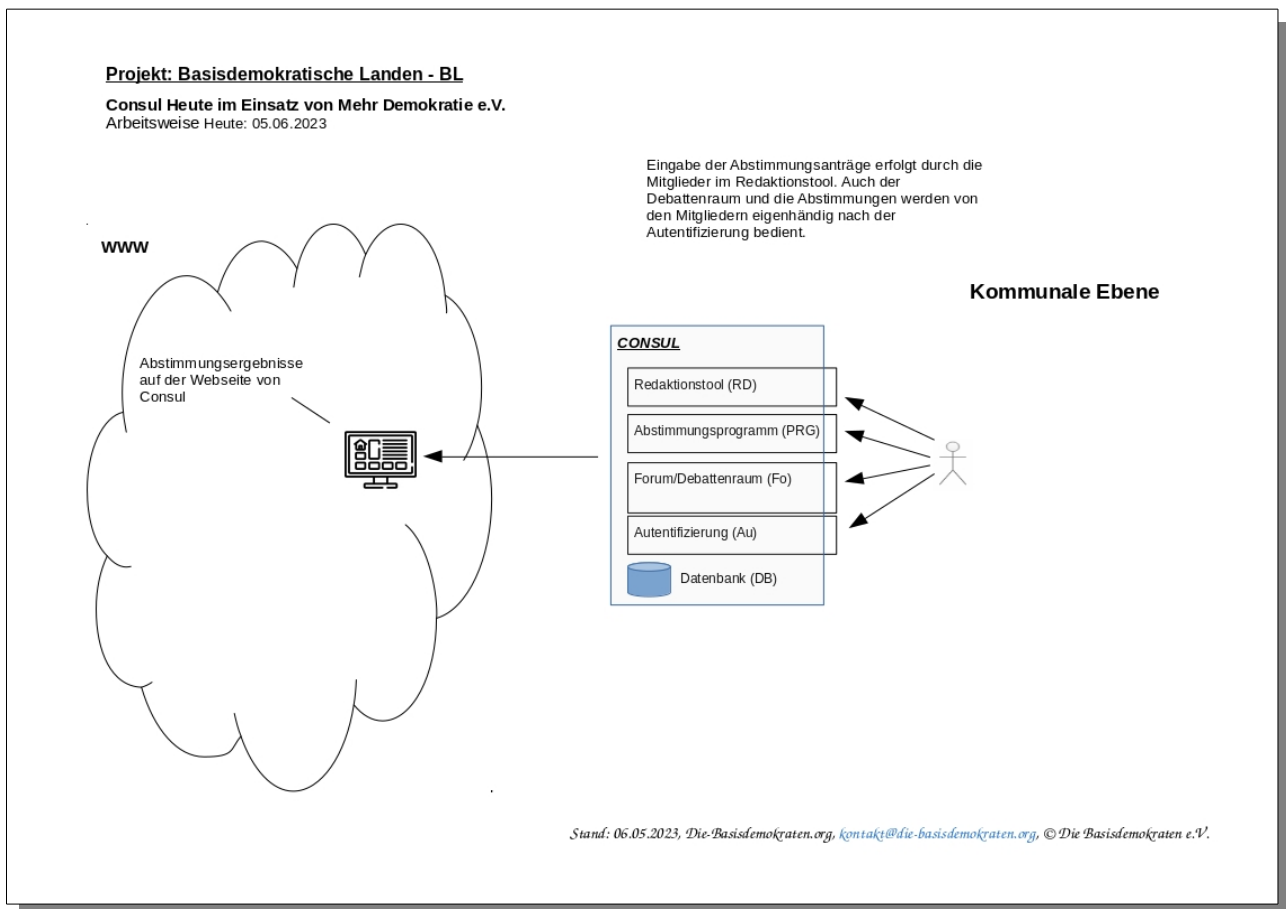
Projekt: Basisdemokratische Landen - BL

Consul Heute im Einsatz von Mehr Demokratie e.V.
Arbeitsweise Heute: 05.06.2023

Eingabe der Abstimmungsanträge erfolgt durch die Mitglieder im Redaktionstool. Auch der Debattenraum und die Abstimmungen werden von den Mitgliedern eigenhändig nach der Autentifizierung bedient.

WWW

Kommunale Ebene

Abstimmungsergebnisse auf der Webseite von Consul

CONSUL

Redaktionstool (RD)

Abstimmungsprogramm (PRG)

Forum/Debattenraum (Fo)

Autentifizierung (Au)

Datenbank (DB)

Stand: 06.05.2023, Die-Basisdemokraten.org, kontakt@die-basisdemokraten.org, © Die Basisdemokraten e.V.